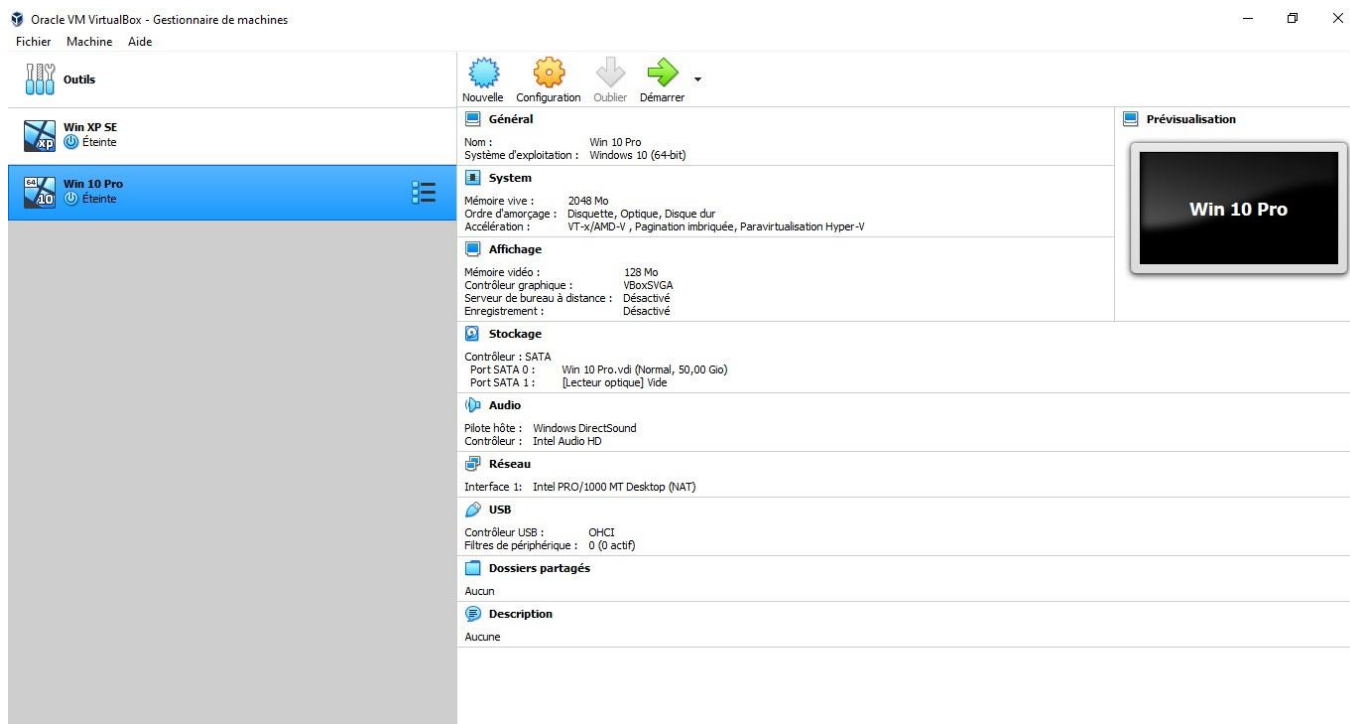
Oracle VM VirtualBox - Gestionnaire de machines

Fichier Machine Aide

Outils

Win XP SE
Éteinte

Win 10 Pro
Éteinte

Nouvelle Configuration Oublier Démarrer

Général

Nom : Win 10 Pro
Système d'exploitation : Windows 10 (64-bit)

System

Mémoire vive : 2048 Mo
Ordre d'amorçage : Disquette, Optique, Disque dur
Accélération : VT-x/AMD-V , Pagination imbriquée, Paravirtualisation Hyper-V

Affichage

Mémoire vidéo : 128 Mo
Contrôleur graphique : VBoxSVGA
Serveur de bureau à distance : Désactivé
Enregistrement : Désactivé

Stockage

Contrôleur : SATA
Port SATA 0 : Win 10 Pro.vdi (Normal, 50,00 Gio)
Port SATA 1 : [Lecteur optique] Vide

Audio

Pilote hôte : Windows DirectSound
Contrôleur : Intel Audio HD

Réseau

Interface 1: Intel PRO/1000 MT Desktop (NAT)

USB

Contrôleur USB : OHCI
Filtres de périphérique : 0 (0 actif)

Dossiers partagés

Aucun

Description

Aucune

Prévisualisation

Win 10 Pro